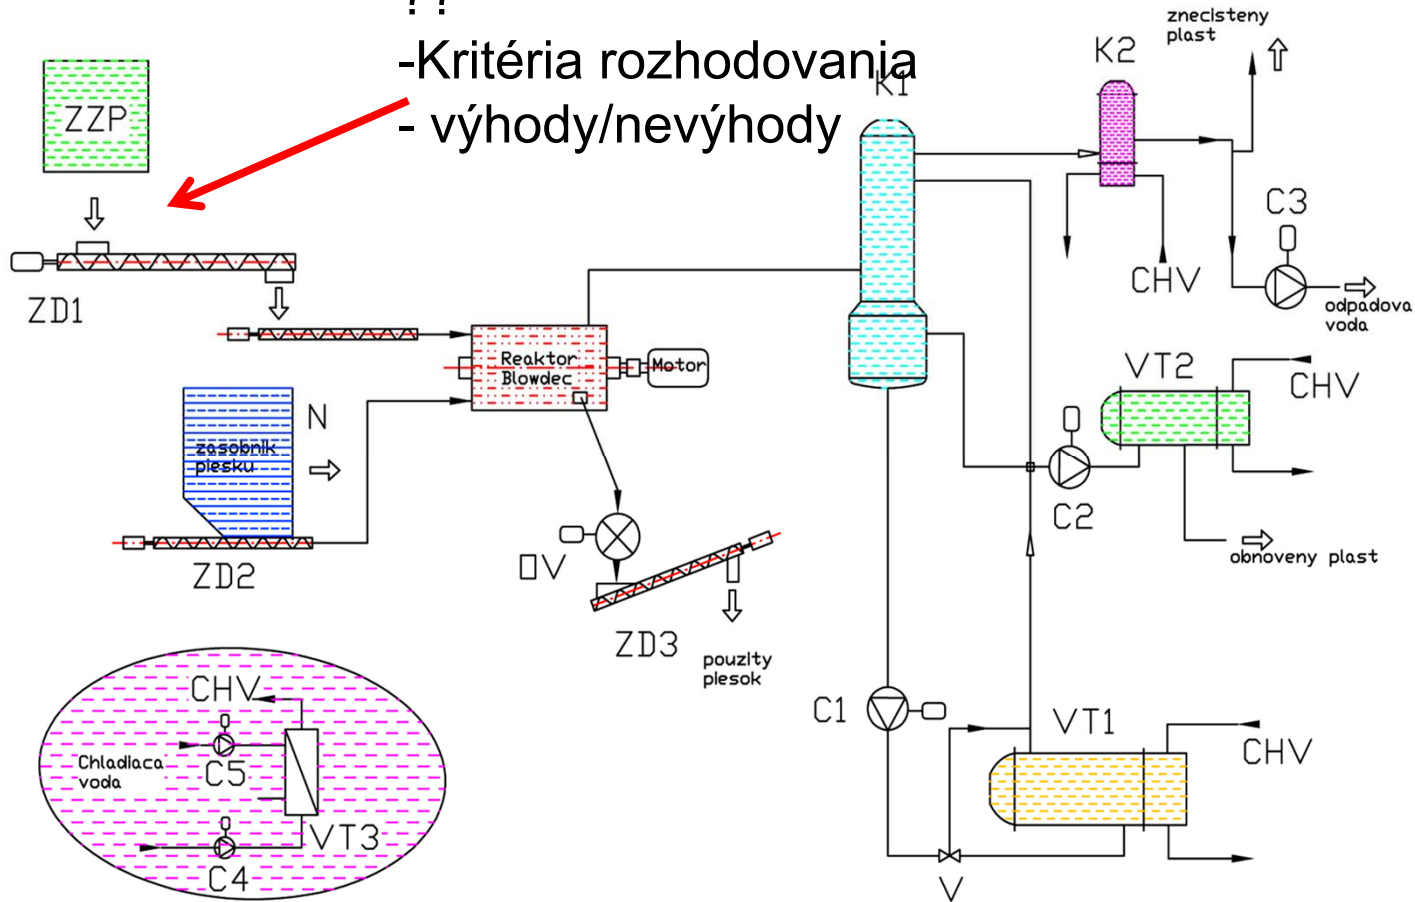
-Kritéria rozhodovania
- výhody/nevýhody

ZZP
ZD1
Reaktor Blowdec
Motor
N
zasobnik plesku
ZD2
OV
ZD3
pouzity plesok
K1
K2
znecisteny plast
CHV
C3
odpadova voda
VT2
CHV
C2
obnoveny plast
C1
VT1
CHV
V
CHV
Chladiaca voda
C5
VT3
C4